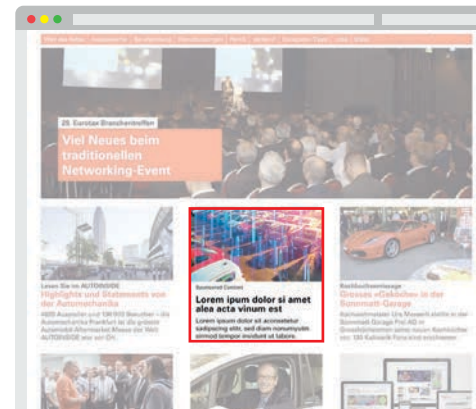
25. Eurotax Branchentreffen
Viel Neues beim traditionellen Networking-Event

Lesen Sie im AUTOINSIDE
Highlights und Statements von der Automechanika

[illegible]

Sponsored Content
Lorem ipsum dolor si amet alea acta vinum est
Lorem ipsum dolor sit accosetetur sadipscing elitr, sed diam nonumyum eirmod tempor invidunt ut labore.

Grosses «Gekbble» in der Sommelt-Garage

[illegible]